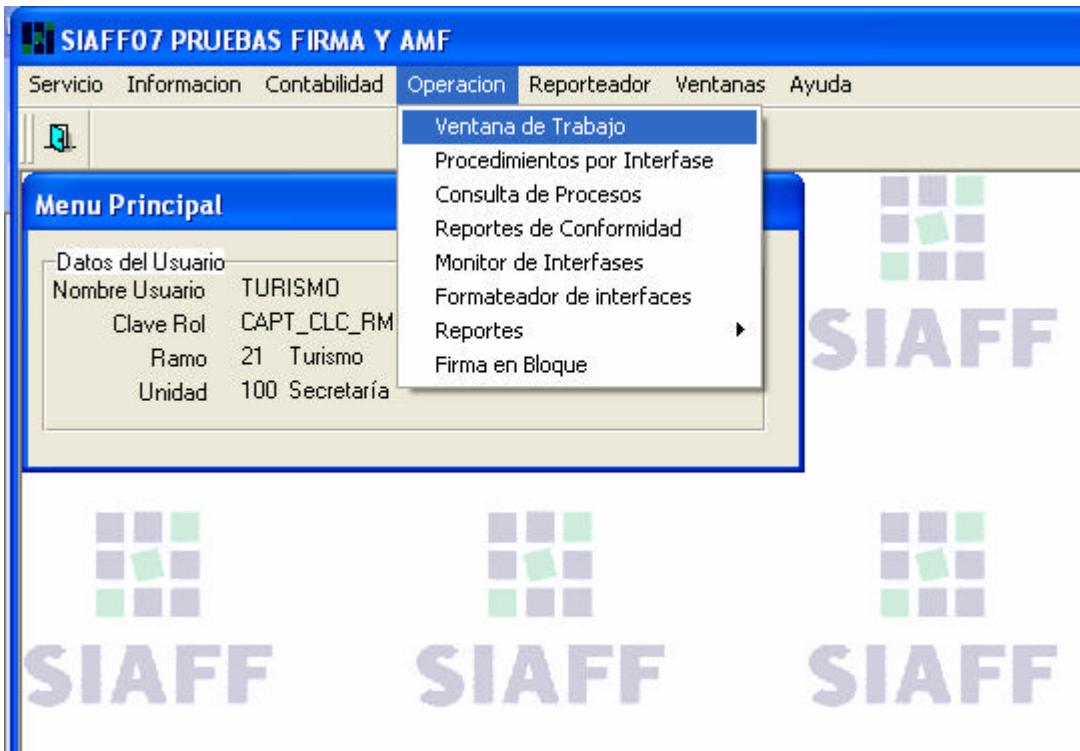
SIAFF07 PRUEBAS FIRMA Y AMF

Servicio Informacion Contabilidad Operacion Reporteador Ventanas Ayuda

Ventana de Trabajo
Procedimientos por Interfase
Consulta de Procesos
Reportes de Conformidad
Monitor de Interfases
Formateador de interfaces
Reportes
Firma en Bloque

Menu Principal

Datos del Usuario
Nombre Usuario TURISMO
Clave Rol CAPT_CLC_RM
Ramo 21 Turismo
Unidad 100 Secretaría

SIAFF

SIAFF SIAFF SIAFF